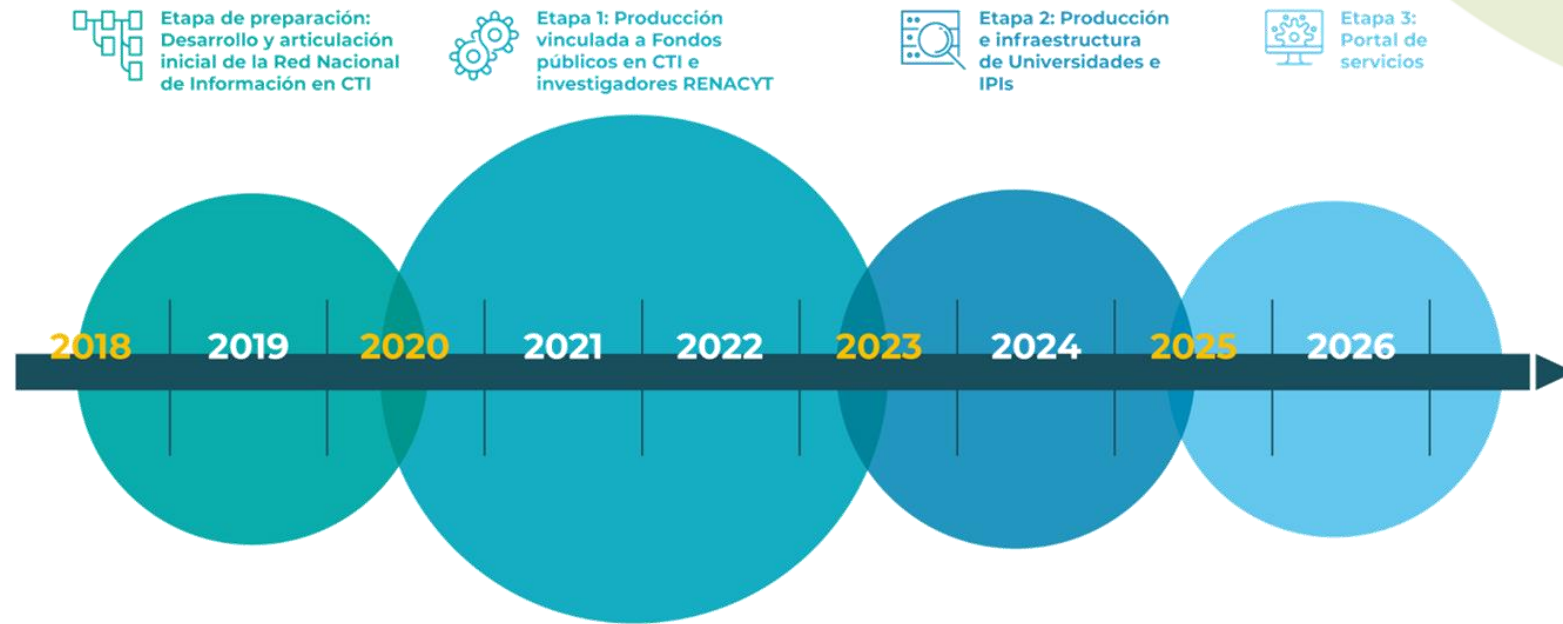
Etapa de preparación: Desarrollo y articulación inicial de la Red Nacional de Información en CTI

Etapa 1: Producción vinculada a Fondos públicos en CTI e investigadores RENACYT

Etapa 2: Producción e infraestructura de Universidades e IPIs

Etapa 3: Portal de servicios

2018 2019 2020 2021 2022 2023 2024 2025 2026